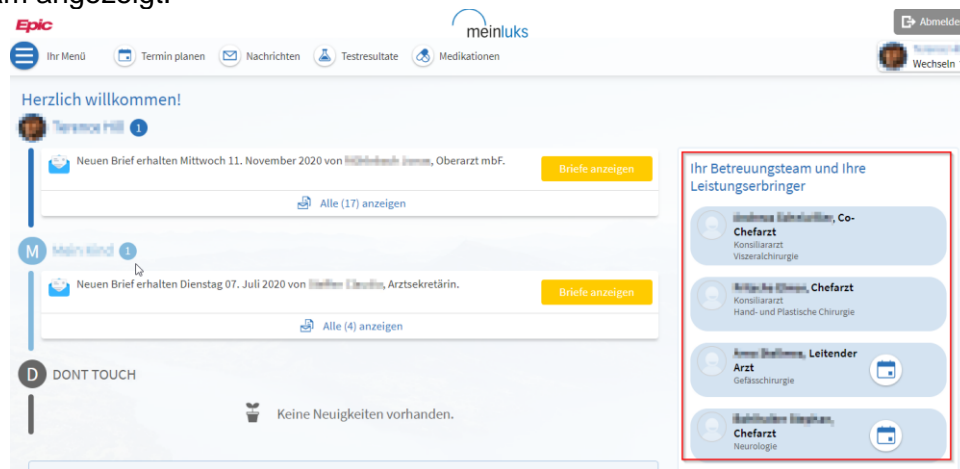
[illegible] angezeigt.

Epic

meinluks

Abmelde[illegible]

Ihr Menü

Termin planen

Nachrichten

Testresultate

Medikationen

Wechseln

Herzlich willkommen!

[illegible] 1

Neuen Brief erhalten Mittwoch 11. November 2020 von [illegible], Oberarzt mbF.

Briefe anzeigen

Alle (17) anzeigen

M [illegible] 1

Neuen Brief erhalten Dienstag 07. Juli 2020 von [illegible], Arztsekretärin.

Briefe anzeigen

Alle (4) anzeigen

D DONT TOUCH

Keine Neuigkeiten vorhanden.

Ihr Betreuungsteam und Ihre Leistungserbringer

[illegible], Co-Chefarzt
Konsiliararzt
Viszeralchirurgie

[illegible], Chefarzt
Konsiliararzt
Hand- und Plastische Chirurgie

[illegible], Leitender Arzt
Gefässchirurgie

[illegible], Chefarzt
Neurologie